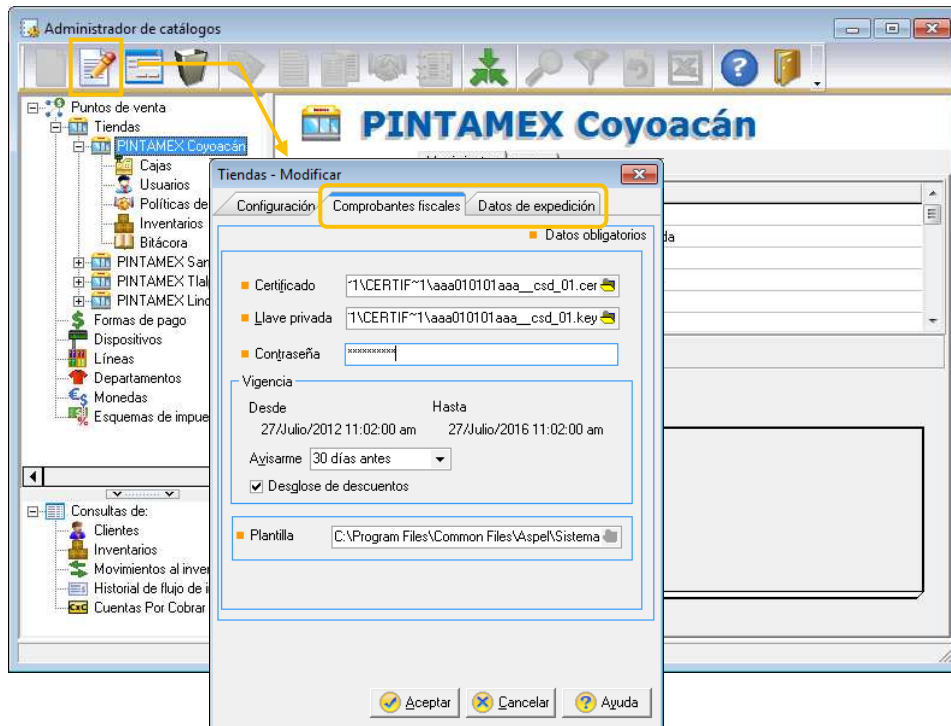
Administrador de catálogos

Puntos de venta
Tiendas
PINTAMEX Coyoacán
Cajas
Usuarios
Políticas de
Inventarios
Bitácora
PINTAMEX San
PINTAMEX Tlal
PINTAMEX Lind
Formas de pago
Dispositivos
Líneas
Departamentos
Monedas
Esquemas de impue

Consultas de:
Clientes
Inventarios
Movimientos al inver
Historial de flujo de i
Cuentas Por Cobrar

PINTAMEX Coyoacán

Tiendas - Modificar

Configuración | Comprobantes fiscales | Datos de expedición

Datos obligatorios

Certificado ~1\CERTIF~1\aaa010101aaa__csd_01.cer
Llave privada ~1\CERTIF~1\aaa010101aaa__csd_01.key
Contraseña ********

Vigencia
Desde
27/Julio/2012 11:02:00 am
Hasta
27/Julio/2016 11:02:00 am
Avisarme 30 días antes
Desglose de descuentos

Plantilla C:\Program Files\Common Files\Aspel\Sistema

Aceptar | Cancelar | Ayuda